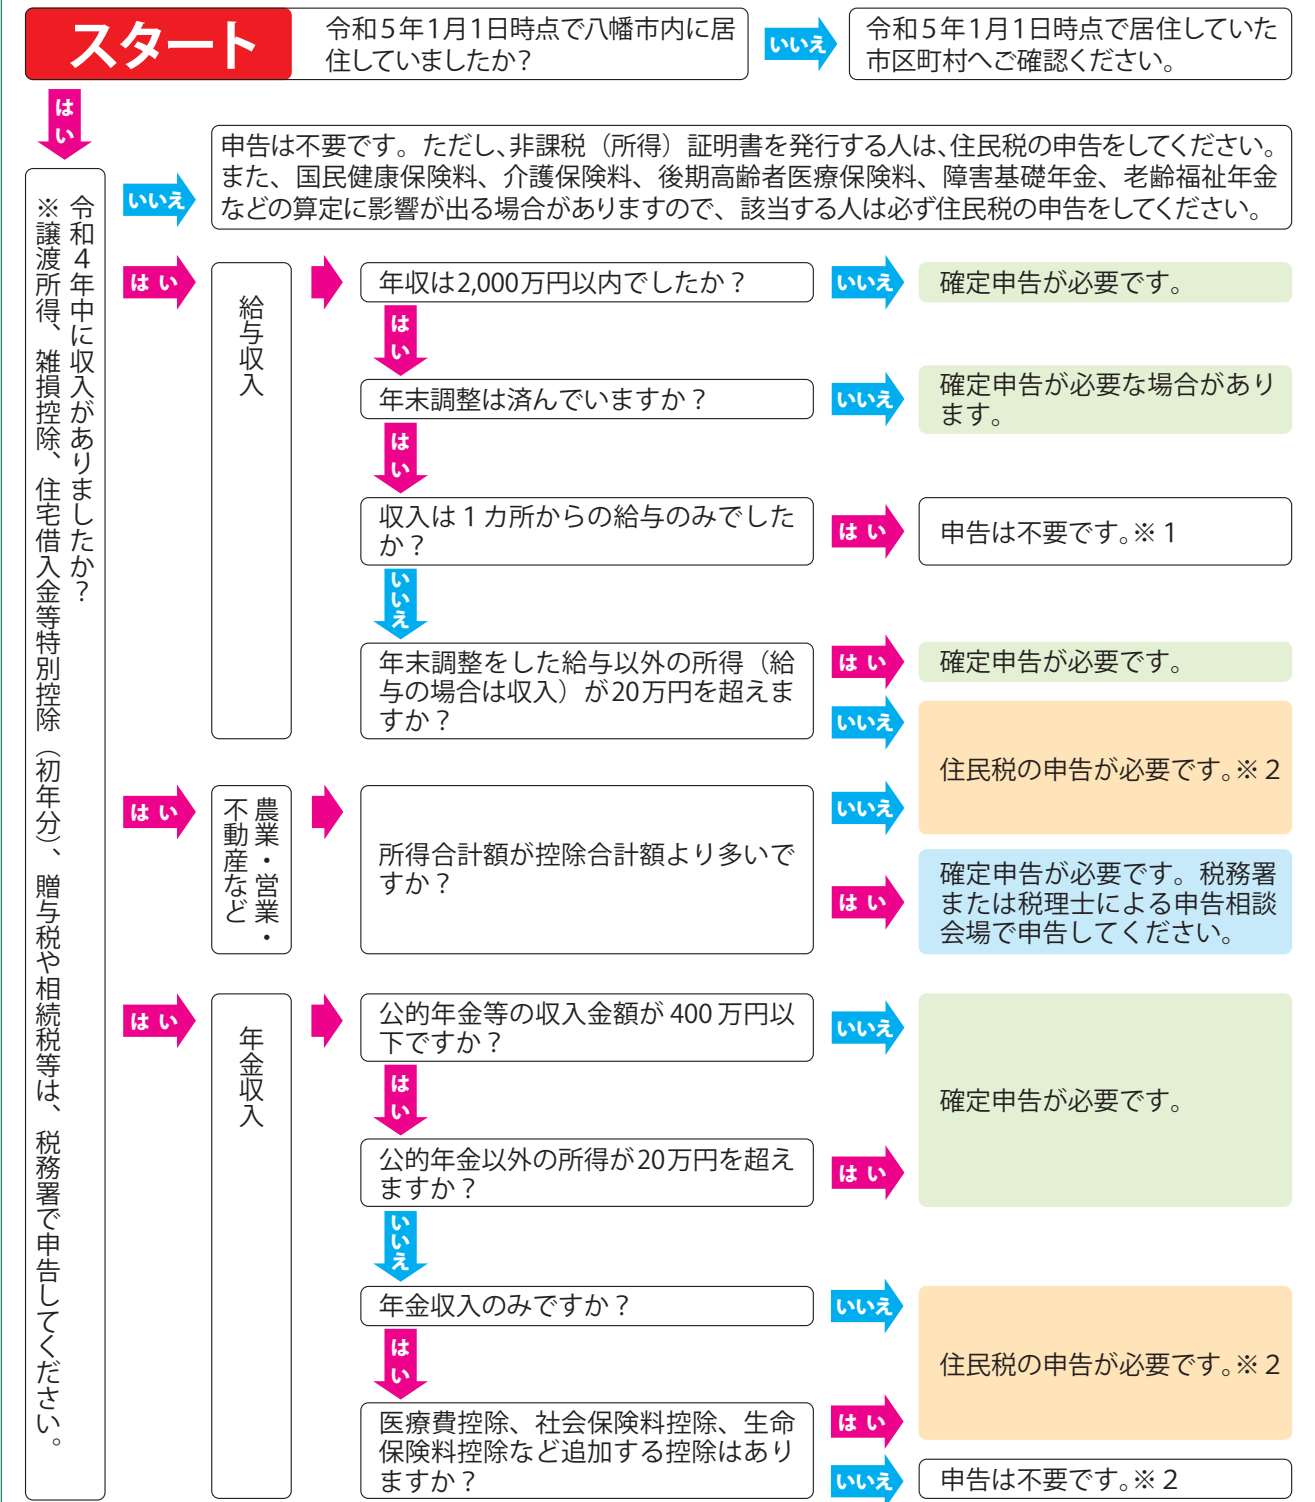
スタート

令和５年１月１日時点で八幡市内に居住していましたか？

いいえ

令和５年１月１日時点で居住していた市区町村へご確認ください。

はい

令和４年中に収入がありましたか？
※譲渡所得、雑損控除、住宅借入金等特別控除（初年分）、贈与税や相続税等は、税務署で申告してください。

いいえ

申告は不要です。ただし、非課税（所得）証明書を発行する人は、住民税の申告をしてください。また、国民健康保険料、介護保険料、後期高齢者医療保険料、障害基礎年金、老齢福祉年金などの算定に影響が出る場合がありますので、該当する人は必ず住民税の申告をしてください。

はい

給与収入

年収は2,000万円以内でしたか？

いいえ

確定申告が必要です。

はい

年末調整は済んでいますか？

いいえ

確定申告が必要な場合があります。

はい

収入は１カ所からの給与のみでしたか？

はい

申告は不要です。※１

いいえ

年末調整をした給与以外の所得（給与の場合は収入）が20万円を超えますか？

はい

確定申告が必要です。

いいえ

住民税の申告が必要です。※２

はい

農業・営業・不動産など

所得合計額が控除合計額より多いですか？

いいえ

はい

確定申告が必要です。税務署または税理士による申告相談会場で申告してください。

はい

年金収入

公的年金等の収入金額が400万円以下ですか？

いいえ

確定申告が必要です。

はい

公的年金以外の所得が20万円を超えますか？

はい

いいえ

年金収入のみですか？

いいえ

住民税の申告が必要です。※２

はい

医療費控除、社会保険料控除、生命保険料控除など追加する控除はありますか？

はい

いいえ

申告は不要です。※２